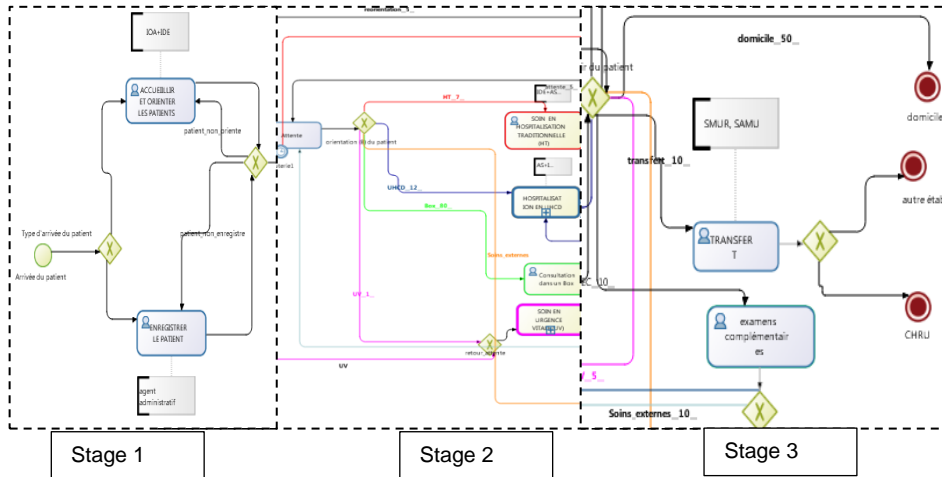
IOA+IDE

ACCUEILLIR ET ORIENTER LES PATIENTS

patient_non_oriente

Type d'arrivée du patient

Arrivée du patient

patient_non_enregistre

ENREGISTRER LE PATIENT

agent administratif

Stage 1

Attente

orientation du patient

HT_7_

Attente_5_

IDE+AS...

SOIN EN HOSPITALISATION TRADITIONNELLE (HT)

AS+1...

UHCD_12_

HOSPITALISATION EN UHCD

Box_80_

Soins_externes

Consultation dans un Box

UV_1_

SOIN EN URGENCE VITALE (UV)

retour_attente

UV

Stage 2

r du patient

domicile_50_

domicile

SMUR, SAMU

transfert_10_

TRANSFERT

autre étab

CHRU

EC_10

examens complémentaires

V_5_

Soins_externes_10_

Stage 3